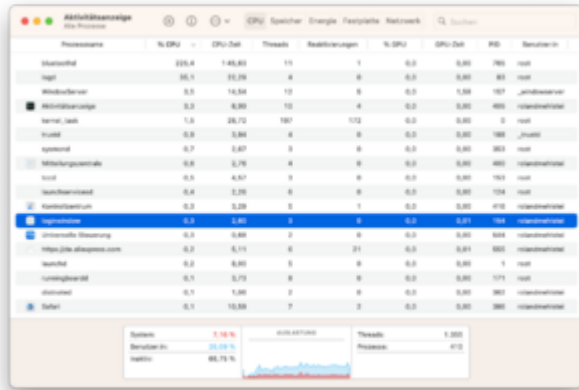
Aktivitätsanzeige
Alle Prozesse

CPU Speicher Energie Festplatte Netzwerk

Suchen

| Prozessname | % CPU | CPU-Zeit | Threads | Reaktivierungen | % GPU | GPU-Zeit | PID | Benutzer:in |
|---|---|---|---|---|---|---|---|---|
| bluetoothd | 225,4 | 1:45,63 | 11 | 1 | 0,0 | 0,00 | 765 | root |
| logd | 30,1 | 22,28 | 4 | 8 | 0,0 | 0,00 | 83 | root |
| WindowServer | 3,5 | 14,54 | 12 | 8 | 0,0 | 1,58 | 157 | _windowserver |
| Aktivitätsanzeige | 3,3 | 8,90 | 12 | 4 | 0,0 | 0,00 | 605 | rolandmeinstel |
| kernel_task | 1,5 | 28,72 | 197 | 172 | 0,0 | 0,00 | 0 | root |
| trustd | 0,9 | 3,84 | 4 | 0 | 0,0 | 0,00 | 188 | _trustd |
| sysmond | 0,7 | 2,67 | 3 | 0 | 0,0 | 0,00 | 363 | root |
| Mitteilungszentrale | 0,6 | 2,76 | 4 | 0 | 0,0 | 0,00 | 460 | rolandmeinstel |
| tccd | 0,5 | 4,57 | 3 | 0 | 0,0 | 0,00 | 153 | root |
| launchservicesd | 0,4 | 2,26 | 5 | 0 | 0,0 | 0,00 | 124 | root |
| Kontrollzentrum | 0,3 | 3,28 | 5 | 1 | 0,0 | 0,00 | 416 | rolandmeinstel |
| loginwindow | 0,3 | 2,60 | 3 | 0 | 0,0 | 0,01 | 184 | rolandmeinstel |
| Universelle Steuerung | 0,3 | 0,84 | 2 | 0 | 0,0 | 0,00 | 634 | rolandmeinstel |
| https://de.aliexpress.com | 0,2 | 5,11 | 6 | 21 | 0,0 | 0,01 | 665 | rolandmeinstel |
| launchd | 0,2 | 8,80 | 5 | 0 | 0,0 | 0,00 | 1 | root |
| runningboardd | 0,1 | 3,73 | 8 | 0 | 0,0 | 0,00 | 171 | root |
| distnoted | 0,1 | 1,56 | 2 | 0 | 0,0 | 0,00 | 363 | rolandmeinstel |
| Safari | 0,1 | 13,59 | 7 | 3 | 0,0 | 0,00 | 380 | rolandmeinstel |

System: 7,18 %
Benutzer:in: 25,09 %
Inaktiv: 65,73 %

AUSLASTUNG

Threads: 1.300
Prozesse: 412